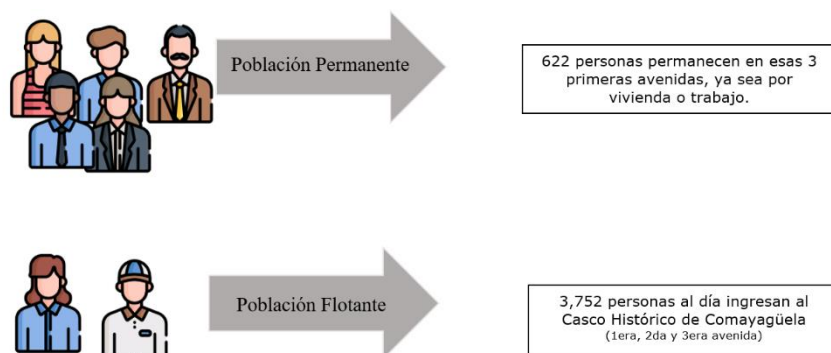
Población Permanente

622 personas permanecen en esas 3 primeras avenidas, ya sea por vivienda o trabajo.

Población Flotante

3,752 personas al día ingresan al Casco Histórico de Comayagüela (1era, 2da y 3era avenida)